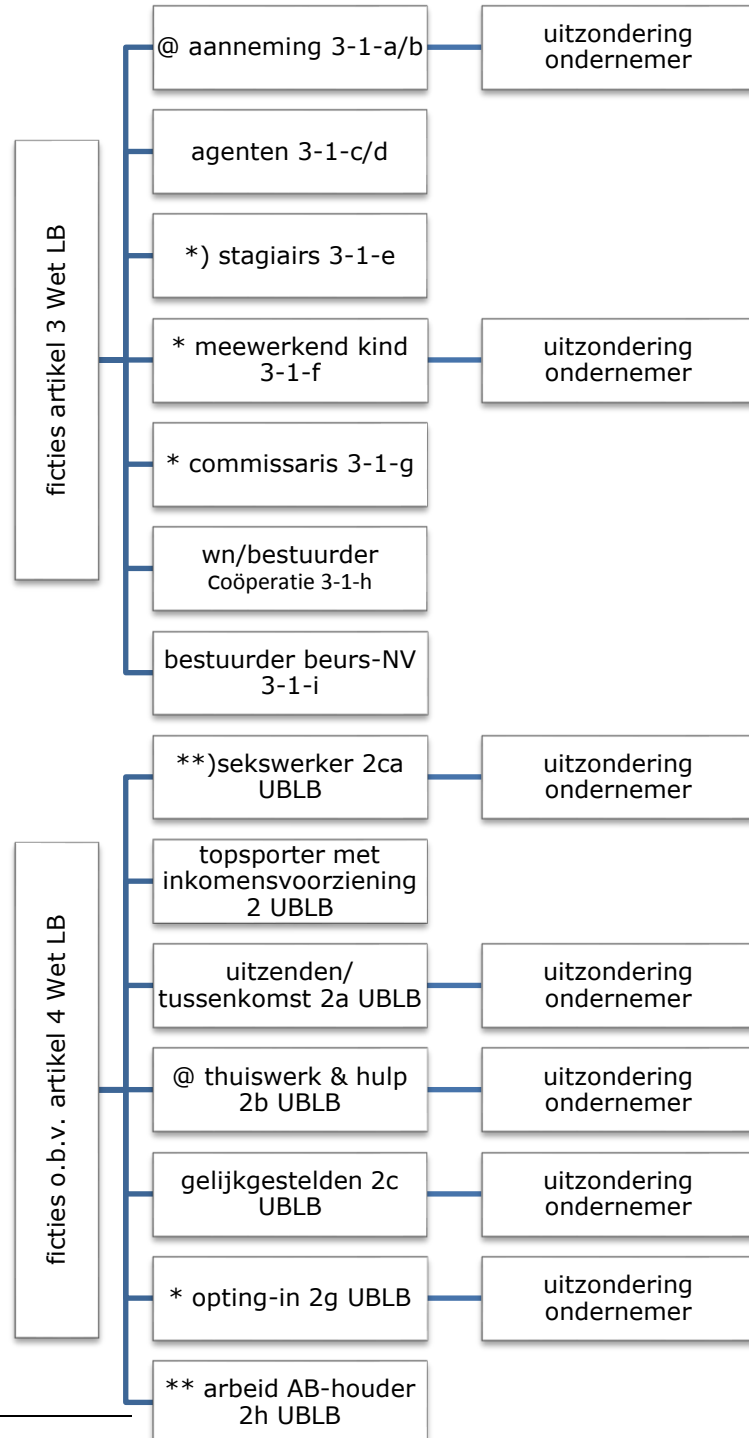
ficties artikel 3 Wet LB

@ aanneming 3-1-a/b

uitzondering ondernemer

agenten 3-1-c/d

*) stagiairs 3-1-e

* meewerkend kind 3-1-f

uitzondering ondernemer

* commissaris 3-1-g

wn/bestuurder Coöperatie 3-1-h

bestuurder beurs-NV 3-1-i

ficties o.b.v. artikel 4 Wet LB

**)sekswerker 2ca UBLB

uitzondering ondernemer

topsporter met inkomensvoorziening 2 UBLB

uitzenden/ tussenkomst 2a UBLB

uitzondering ondernemer

@ thuiswerk & hulp 2b UBLB

uitzondering ondernemer

gelijkgestelden 2c UBLB

uitzondering ondernemer

* opting-in 2g UBLB

uitzondering ondernemer

** arbeid AB-houder 2h UBLB